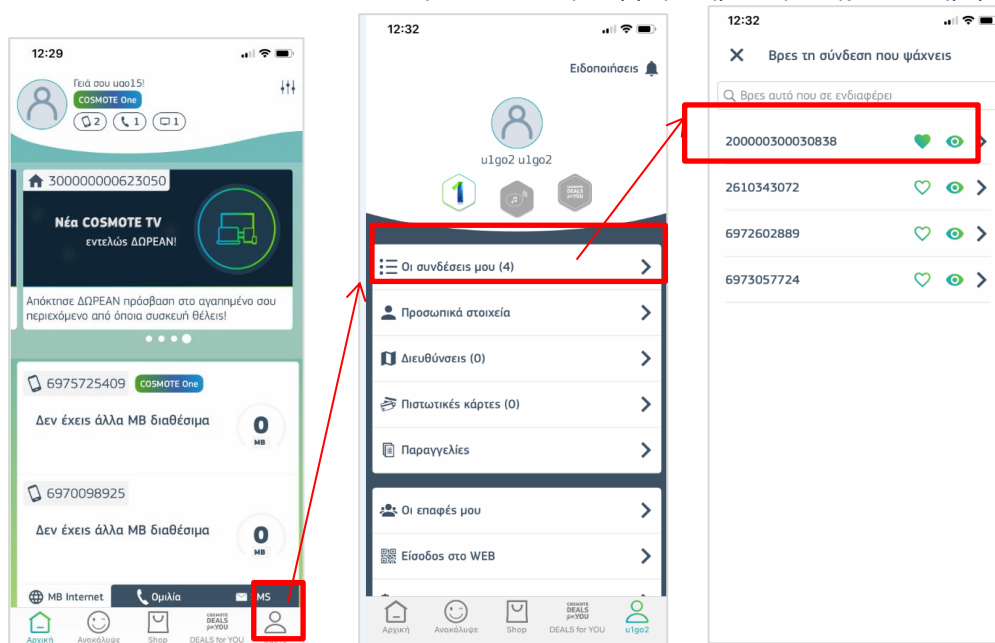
12:29

Γειά σου ugo15!
COSMOTE One
2 1 1

300000000623050
Νέα COSMOTE TV
εντελώς ΔΩΡΕΑΝ!
Απόκτησε ΔΩΡΕΑΝ πρόσβαση στο αγαπημένο σου περιεχόμενο από όποια συσκευή θέλεις!

6975725409 COSMOTE One
Δεν έχεις άλλα MB διαθέσιμα
0 MB

6970098925
Δεν έχεις άλλα MB διαθέσιμα
0 MB

MB Internet
Ομιλία
MS

Αρχική
Ανακάλυψε
Shop
DEALS for YOU

12:32

Ειδοποιήσεις

u1go2 u1go2

Οι συνδέσεις μου (4)
Προσωπικά στοιχεία
Διευθύνσεις (0)
Πιστωτικές κάρτες (0)
Παραγγελίες
Οι επαφές μου
Είσοδος στο WEB

Αρχική
Ανακάλυψε
Shop
DEALS for YOU
u1go2

12:32

Βρες τη σύνδεση που ψάχνεις
Βρες αυτό που σε ενδιαφέρει

200000300030838
2610343072
6972602889
6973057724